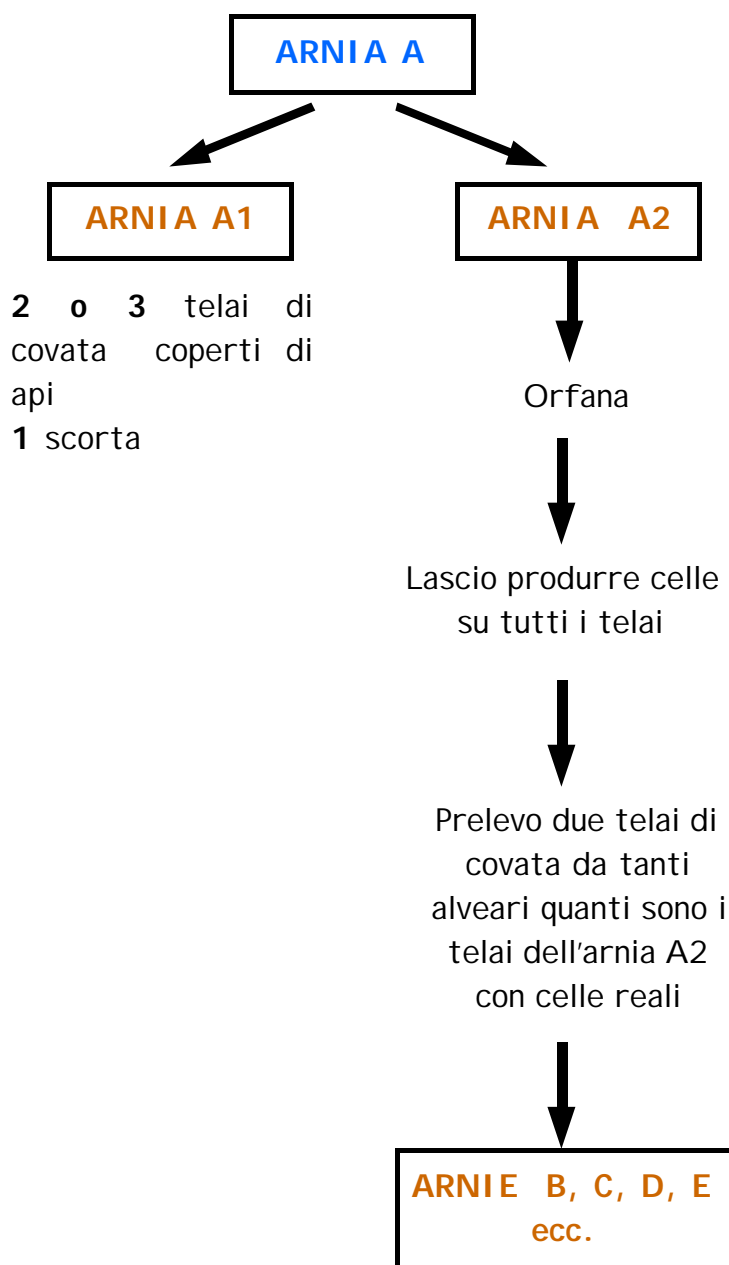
ARNIA A

ARNIA A1

2 o 3 telai di covata coperti di api
1 scorta

ARNIA A2

Orfana

Lascio produrre celle su tutti i telai

Prelevo due telai di covata da tanti alveari quanti sono i telai dell'arnia A2 con celle reali

ARNIE B, C, D, E ecc.